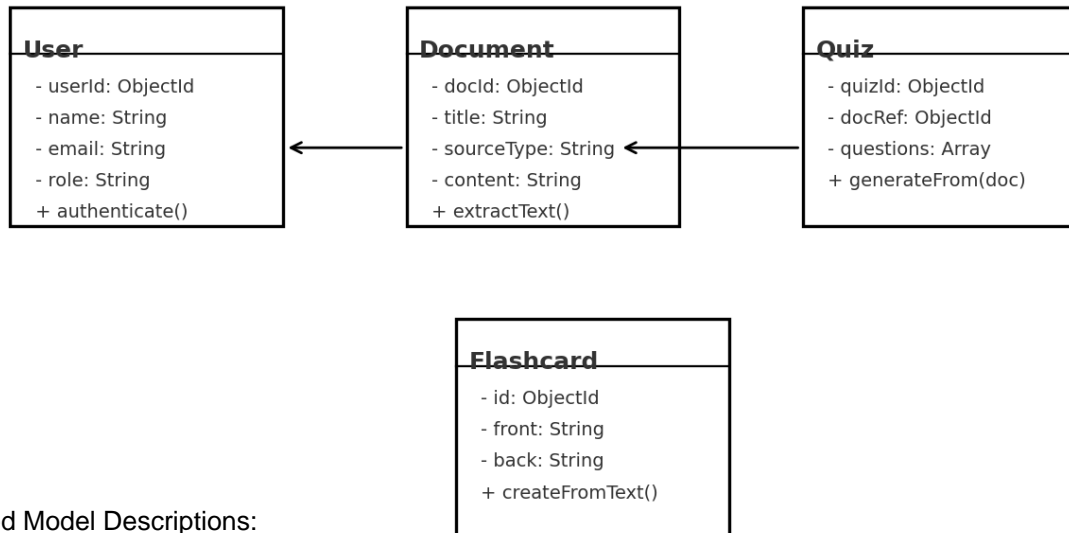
User
- userId: ObjectId
- name: String
- email: String
- role: String
+ authenticate()

Document
- docId: ObjectId
- title: String
- sourceType: String
- content: String
+ extractText()

Quiz
- quizId: ObjectId
- docRef: ObjectId
- questions: Array
+ generateFrom(doc)

Flashcard
- id: ObjectId
- front: String
- back: String
+ createFromText()

d Model Descriptions: